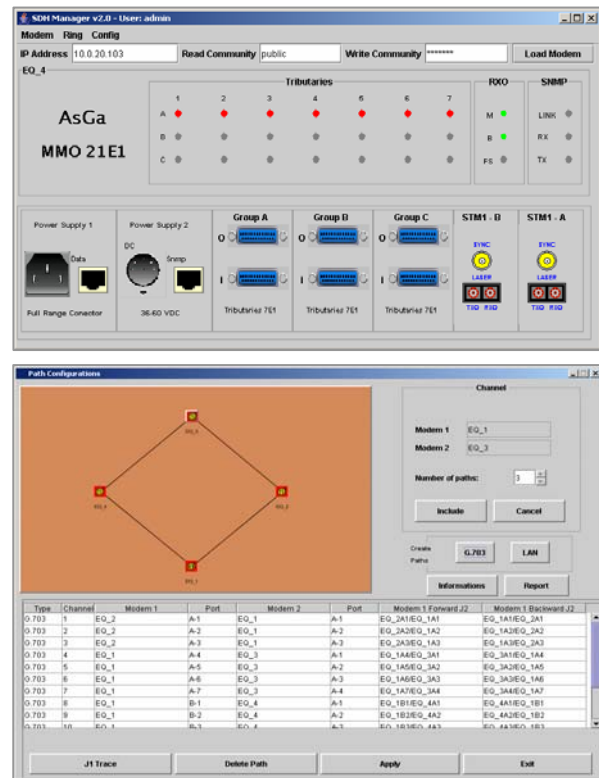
SDH Manager v2.0 - User: admin
Modem Ring Config
IP Address 10.0.20.103 Read Community public Write Community ******** Load Modem
EQ_4
Tributaries
1 2 3 4 5 6 7
A
B
C
RXO
M
B
FS
SNMP
LINK
RX
TX
AsGa
MMO 21E1
Power Supply 1
Data
Full Range Conector
Power Supply 2
DC
Snmp
36-60 VDC
Group A
O
I
Tributaries 7E1
Group B
O
I
Tributaries 7E1
Group C
O
I
Tributaries 7E1
STM1 - B
SYNC
LASER
TXD RXD
STM1 - A
SYNC
LASER
TXD RXD

Path Configurations
EQ_3
EQ_4
EQ_2
EQ_1
Channel
Modem 1 EQ_1
Modem 2 EQ_3
Number of paths: 3
Include Cancel
Create Paths G.703 LAN
Informations Report

| Type | Channel | Modem 1 | Port | Modem 2 | Port | Modem 1 Forward J2 | Modem 1 Backward J2 |
|---|---|---|---|---|---|---|---|
| G.703 | 1 | EQ_2 | A-1 | EQ_1 | A-1 | EQ_2A1/EQ_1A1 | EQ_1A1/EQ_2A1 |
| G.703 | 2 | EQ_2 | A-2 | EQ_1 | A-2 | EQ_2A2/EQ_1A2 | EQ_1A2/EQ_2A2 |
| G.703 | 3 | EQ_2 | A-3 | EQ_1 | A-3 | EQ_2A3/EQ_1A3 | EQ_1A3/EQ_2A3 |
| G.703 | 4 | EQ_1 | A-4 | EQ_3 | A-1 | EQ_1A4/EQ_3A1 | EQ_3A1/EQ_1A4 |
| G.703 | 5 | EQ_1 | A-5 | EQ_3 | A-2 | EQ_1A5/EQ_3A2 | EQ_3A2/EQ_1A5 |
| G.703 | 6 | EQ_1 | A-6 | EQ_3 | A-3 | EQ_1A6/EQ_3A3 | EQ_3A3/EQ_1A6 |
| G.703 | 7 | EQ_1 | A-7 | EQ_3 | A-4 | EQ_1A7/EQ_3A4 | EQ_3A4/EQ_1A7 |
| G.703 | 8 | EQ_1 | B-1 | EQ_4 | A-1 | EQ_1B1/EQ_4A1 | EQ_4A1/EQ_1B1 |
| G.703 | 9 | EQ_1 | B-2 | EQ_4 | A-2 | EQ_1B2/EQ_4A2 | EQ_4A2/EQ_1B2 |
| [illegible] | 10 | EQ_1 | B-3 | EQ_4 | A-3 | EQ_1B3/EQ_4A3 | EQ_4A3/EQ_1B3 |

J1 Trace Delete Path Apply Exit